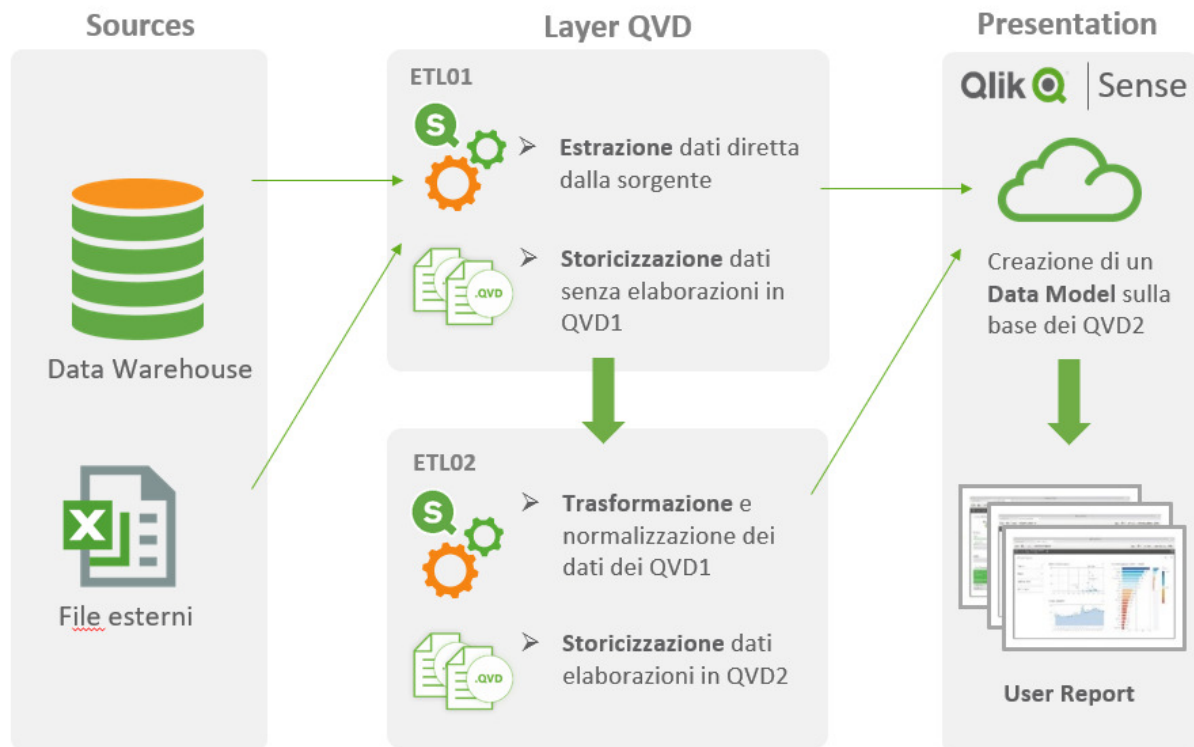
Sources

Data Warehouse

File esterni

Layer QVD

ETL01

S

Estrazione dati diretta dalla sorgente

.QVD

Storicizzazione dati senza elaborazioni in QVD1

ETL02

S

Trasformazione e normalizzazione dei dati dei QVD1

.QVD

Storicizzazione dati elaborazioni in QVD2

Presentation

Qlik Sense

Creazione di un Data Model sulla base dei QVD2

User Report